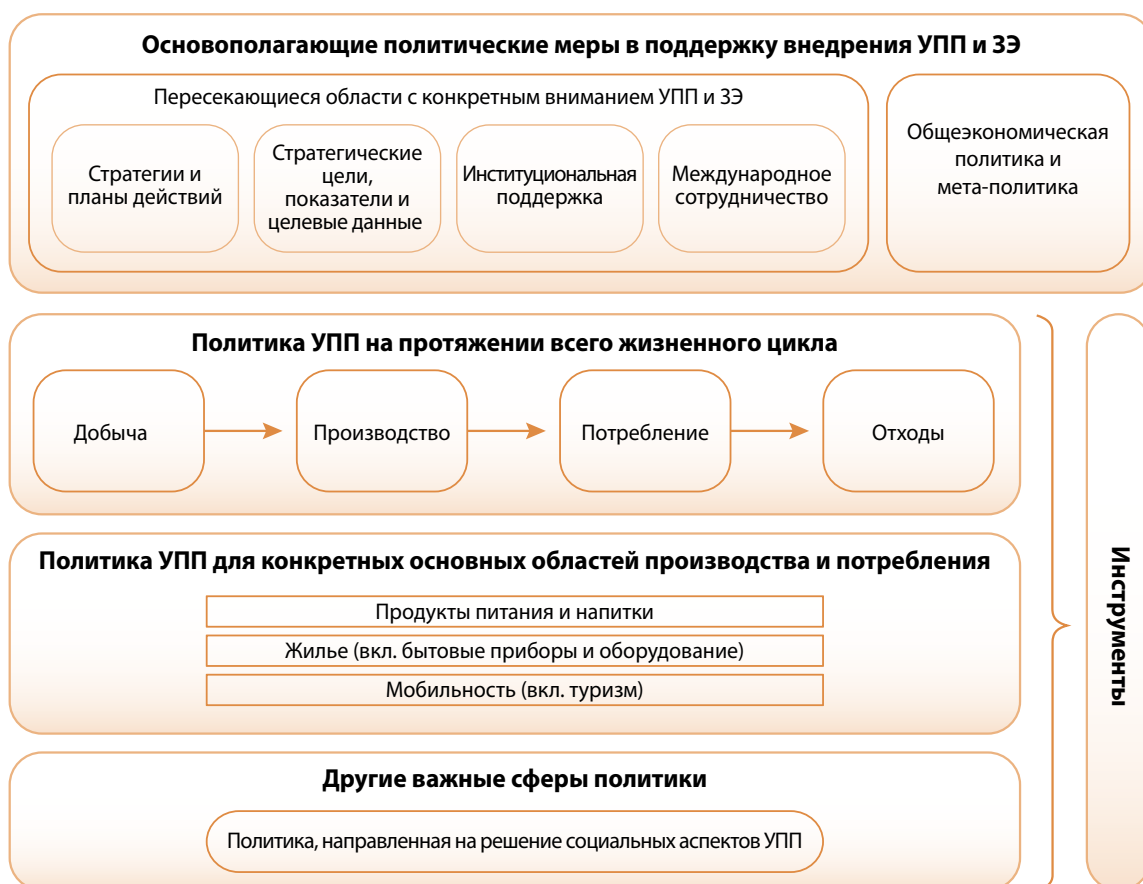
**Основополагающие политические меры в поддержку внедрения УПП и ЗЭ**

Пересекающиеся области с конкретным вниманием УПП и ЗЭ

Стратегии и планы действий

Стратегические цели, показатели и целевые данные

Институциональная поддержка

Международное сотрудничество

Общеэкономическая политика и мета-политика

**Политика УПП на протяжении всего жизненного цикла**

Добыча

Производство

Потребление

Отходы

**Политика УПП для конкретных основных областей производства и потребления**

Продукты питания и напитки

Жилье (вкл. бытовые приборы и оборудование)

Мобильность (вкл. туризм)

**Другие важные сферы политики**

Политика, направленная на решение социальных аспектов УПП

**Инструменты**